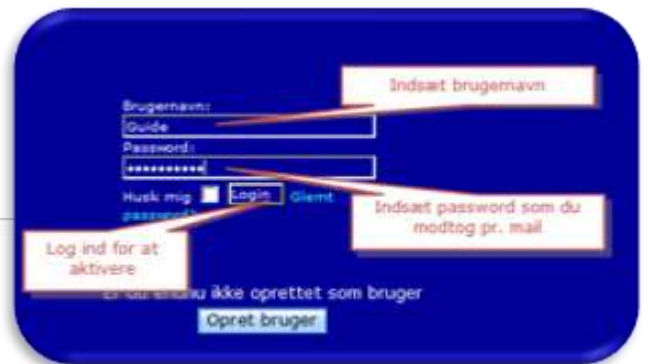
Indsæt brugernavn

Brugernavn:
Guide
Password:
••••••••••

Husk mig
Login
Glemt password?

Indsæt password som du modtog pr. mail

Log ind for at aktivere

Er du endnu ikke oprettet som bruger
Opret bruger